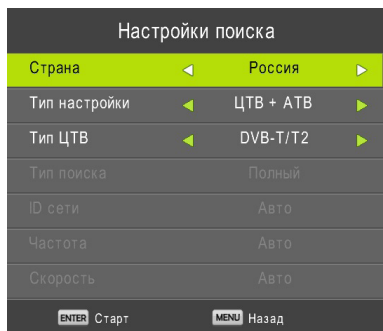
Настройки поиска

| | | |
|---|---|---|
| Страна | ◄ Россия ► | |
| Тип настройки | ◄ ЦТВ + АТВ ► | |
| Тип ЦТВ | ◄ DVB-T/T2 ► | |
| Тип поиска | Полный | |
| ID сети | Авто | |
| Частота | Авто | |
| Скорость | Авто | |

ENTER Старт MENU Назад